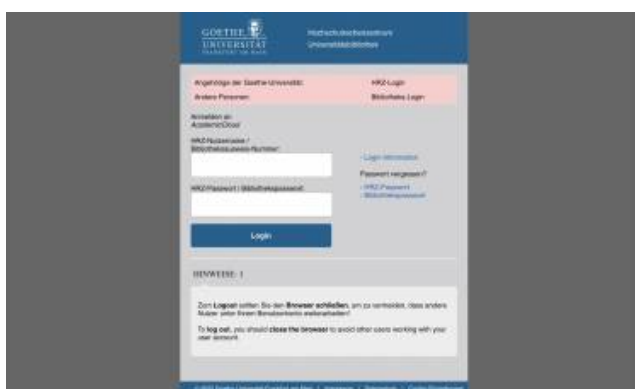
GOETHE UNIVERSITÄT FRANKFURT AM MAIN

Hochschulrechenzentrum
Universitätsbibliothek

Angehörige der Goethe-Universität: HRZ-Login
Andere Personen: Bibliotheks-Login

Anmelden an:
AcademicCloud

HRZ-Nutzername / Bibliotheksausweis-Nummer:

- Login information

Passwort vergessen?

- HRZ-Passwort
- Bibliothekspasswort

HRZ-Passwort / Bibliothekspasswort:

Login

HINWEISE: 1

Zum Logout sollten Sie den Browser schließen, um zu verhindern, dass andere Nutzer unter Ihrem Benutzerkonto weiterarbeiten!

To log out, you should close the browser to avoid other users working with your user account.

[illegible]